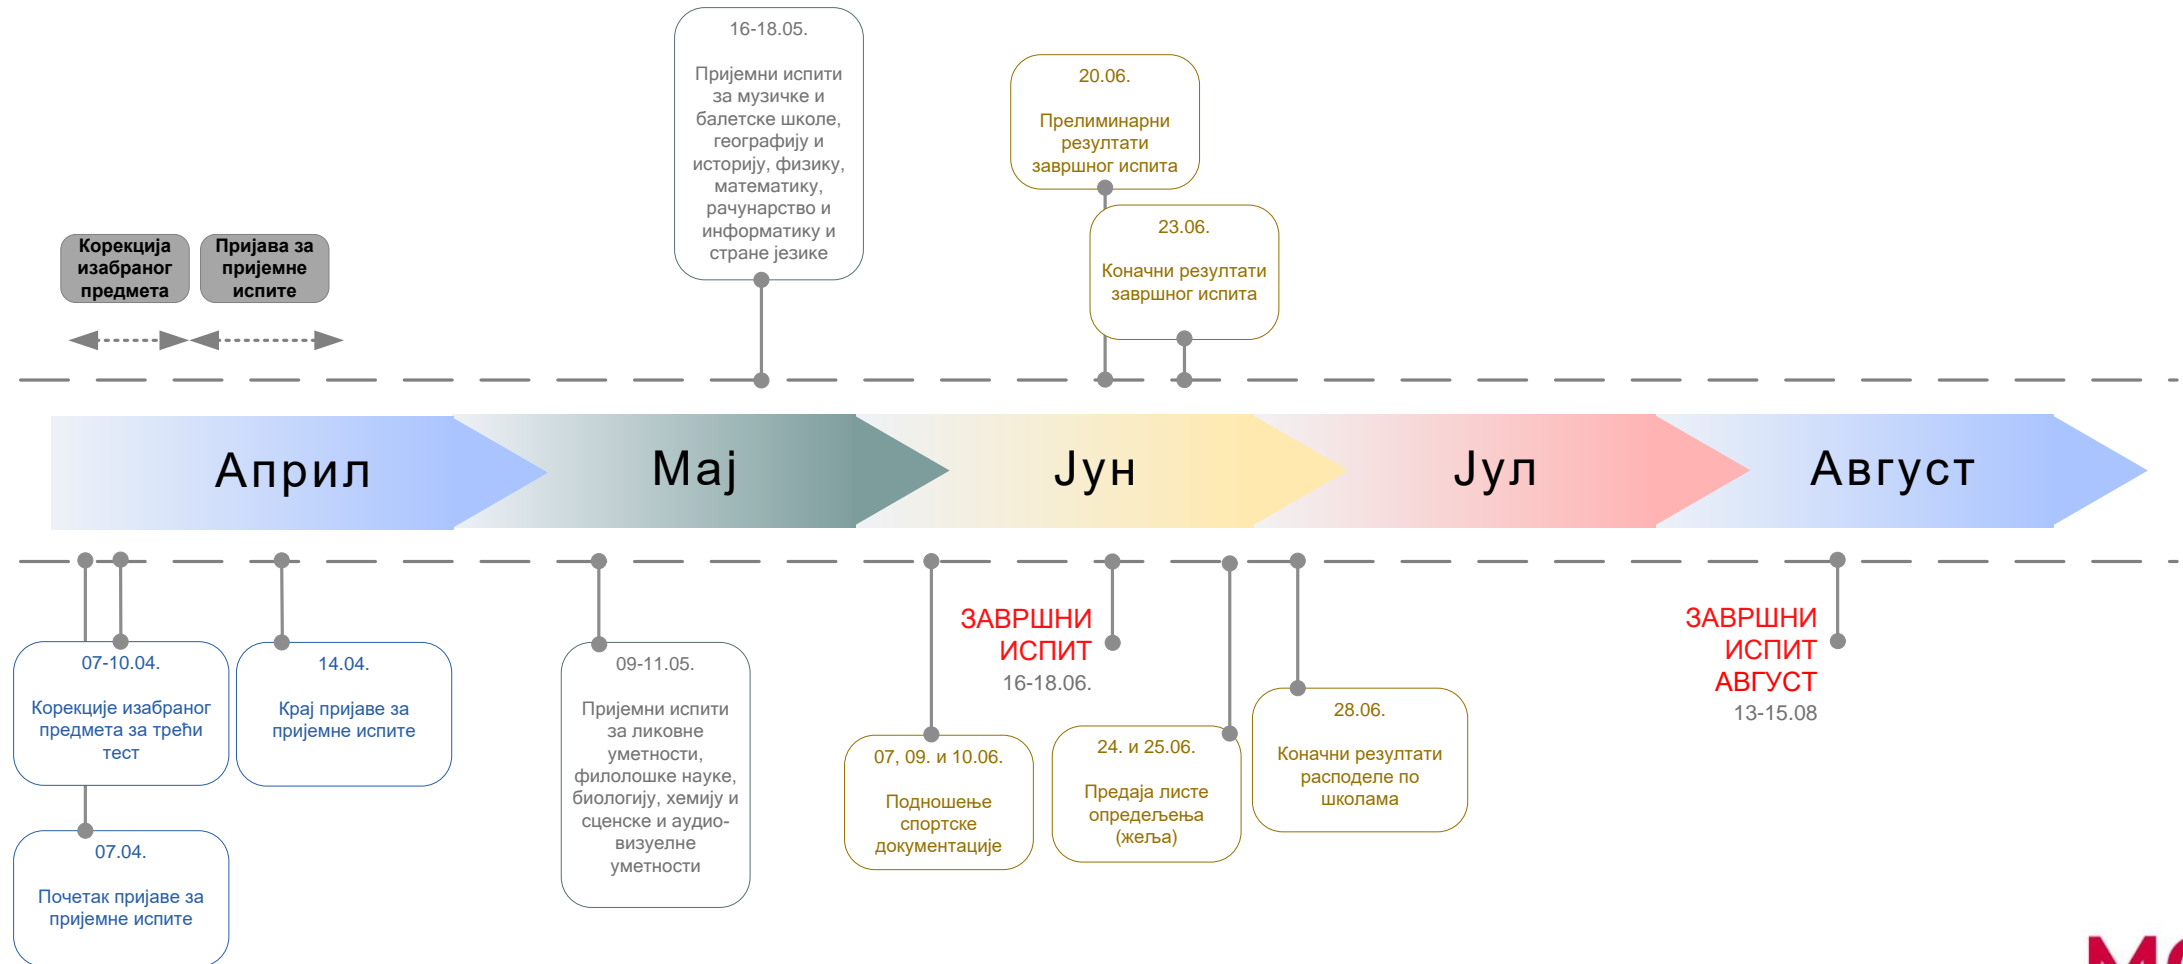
16-18.05.

Пријемни испити за музичке и балетске школе, географију и историју, физику, математику, рачунарство и информатику и стране језике

20.06.

Прелиминарни резултати завршног испита

23.06.

Коначни резултати завршног испита

Корекција изабраног предмета

Пријава за пријемне испите

Април

Мај

Јун

Јул

Август

07-10.04.

Корекције изабраног предмета за трећи тест

14.04.

Крај пријаве за пријемне испите

07.04.

Почетак пријаве за пријемне испите

09-11.05.

Пријемни испити за ликовне уметности, филолошке науке, биологију, хемију и сценске и аудио-визуелне уметности

07, 09. и 10.06.

Подношење спортске документације

ЗАВРШНИ ИСПИТ
16-18.06.

24. и 25.06.

Предаја листе опредељења (жеља)

28.06.

Коначни резултати расподеле по школама

ЗАВРШНИ ИСПИТ АВГУСТ
13-15.08